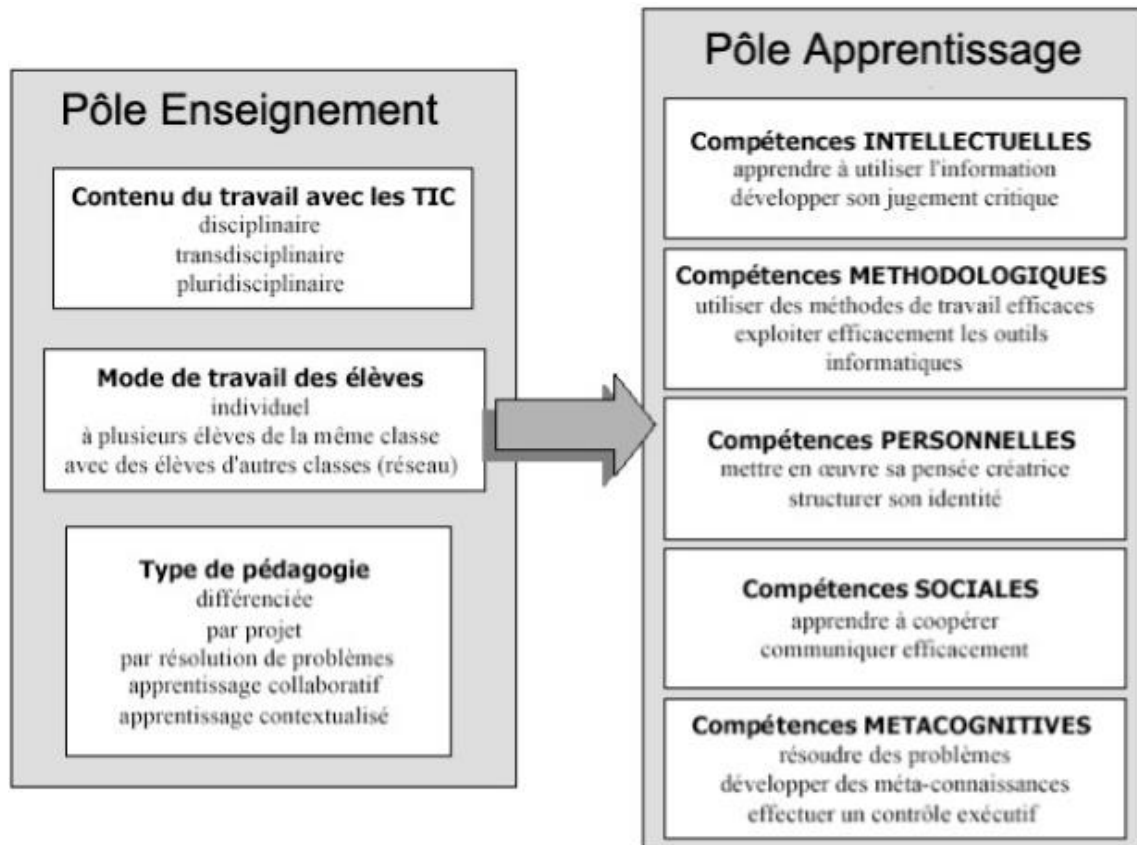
Pôle Enseignement

Contenu du travail avec les TIC
disciplinaire
transdisciplinaire
pluridisciplinaire

Mode de travail des élèves
individuel
à plusieurs élèves de la même classe
avec des élèves d'autres classes (réseau)

Type de pédagogie
différenciée
par projet
par résolution de problèmes
apprentissage collaboratif
apprentissage contextualisé

Pôle Apprentissage

Compétences INTELLECTUELLES
apprendre à utiliser l'information
développer son jugement critique

Compétences METHODOLOGIQUES
utiliser des méthodes de travail efficaces
exploiter efficacement les outils informatiques

Compétences PERSONNELLES
mettre en œuvre sa pensée créatrice
structurer son identité

Compétences SOCIALES
apprendre à coopérer
communiquer efficacement

Compétences METACOGNITIVES
résoudre des problèmes
développer des méta-connaissances
effectuer un contrôle exécutif